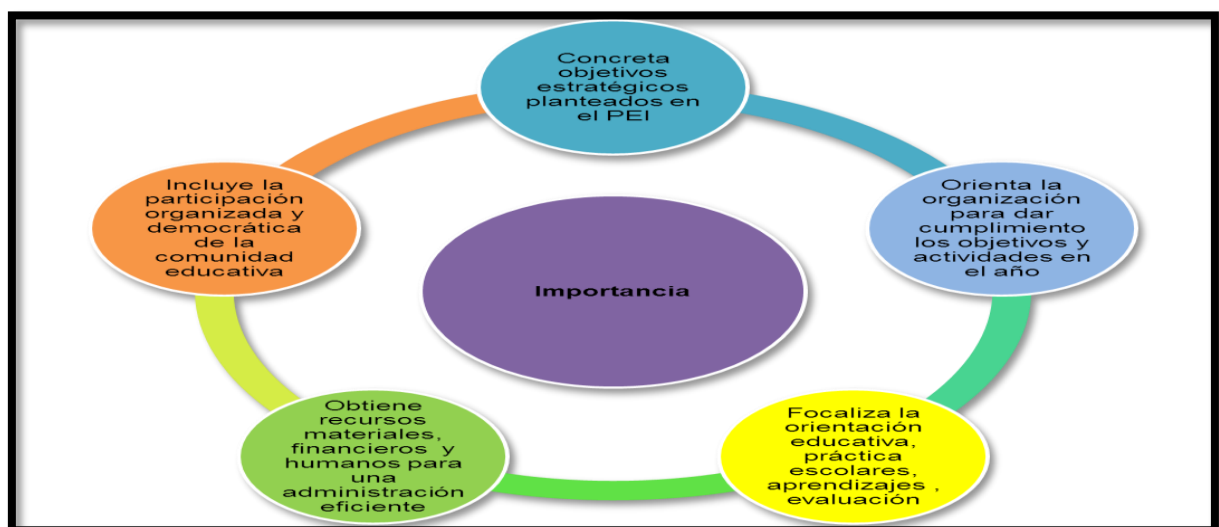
Importancia

Concreta objetivos estratégicos planteados en el PEI

Orienta la organización para dar cumplimiento los objetivos y actividades en el año

Focaliza la orientación educativa, práctica escolares, aprendizajes , evaluación

Obtiene recursos materiales, financieros y humanos para una administración eficiente

Incluye la participación organizada y democrática de la comunidad educativa